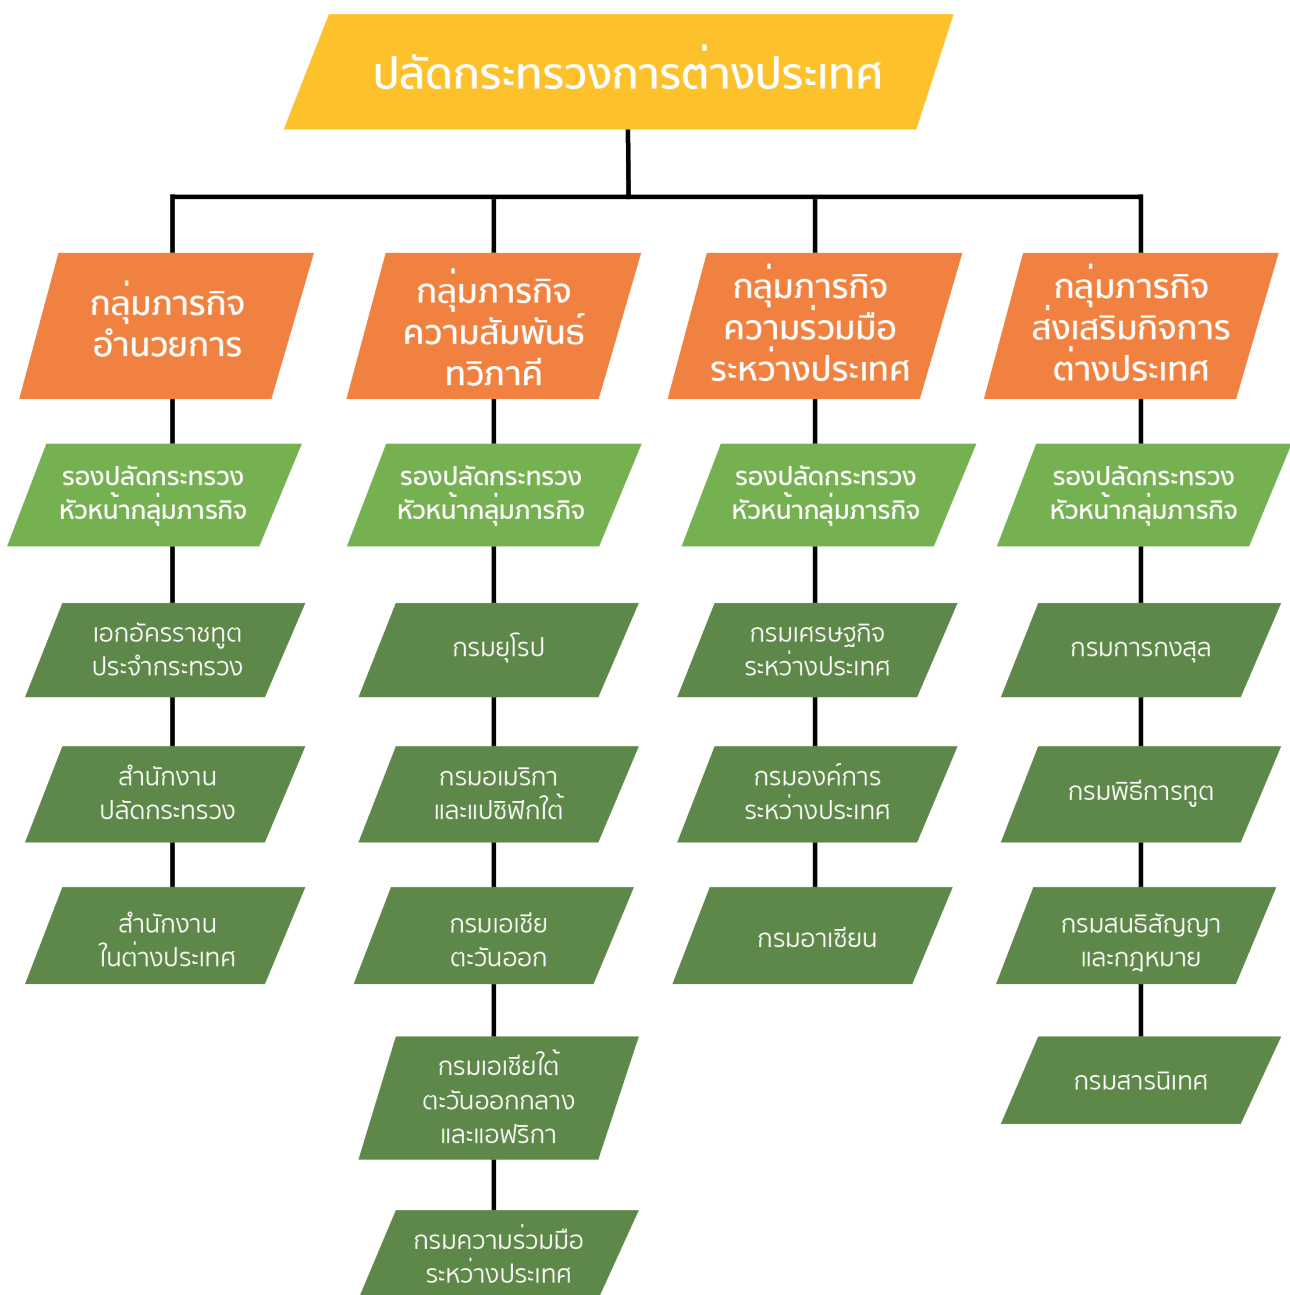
ปลัดกระทรวงการต่างประเทศ

กลุ่มภารกิจอำนวยการ

รองปลัดกระทรวงหัวหน้ากลุ่มภารกิจ

เอกอัครราชทูตประจำกระทรวง

สำนักงานปลัดกระทรวง

สำนักงานในต่างประเทศ

กลุ่มภารกิจความสัมพันธ์ทวิภาคี

รองปลัดกระทรวงหัวหน้ากลุ่มภารกิจ

กรมยุโรป

กรมอเมริกาและแปซิฟิกใต้

กรมเอเชียตะวันออก

กรมเอเชียใต้ตะวันออกกลางและแอฟริกา

กรมความร่วมมือระหว่างประเทศ

กลุ่มภารกิจความร่วมมือระหว่างประเทศ

รองปลัดกระทรวงหัวหน้ากลุ่มภารกิจ

กรมเศรษฐกิจระหว่างประเทศ

กรมองค์การระหว่างประเทศ

กรมอาเซียน

กลุ่มภารกิจส่งเสริมกิจการต่างประเทศ

รองปลัดกระทรวงหัวหน้ากลุ่มภารกิจ

กรมการกงสุล

กรมพิธีการทูต

กรมสนธิสัญญาและกฎหมาย

กรมสารนิเทศ